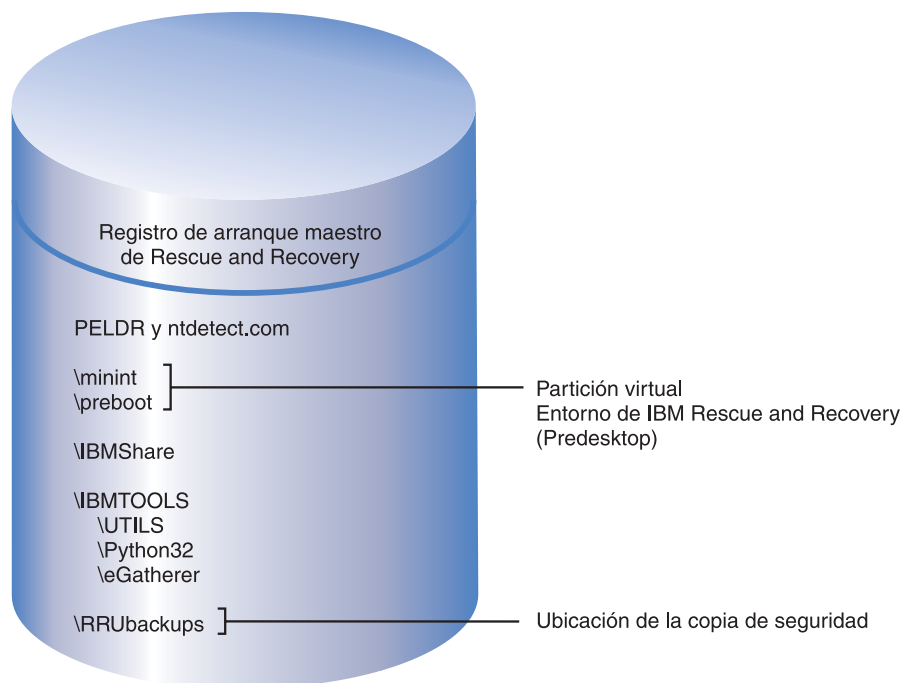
Registro de arranque maestro de Rescue and Recovery

PELDR y ntdetect.com

\minint
\preboot

Partición virtual
Entorno de IBM Rescue and Recovery
(Predesktop)

\IBMShare

\IBMTOOLS
\UTILS
\Python32
\eGatherer

\RRUbackups

Ubicación de la copia de seguridad